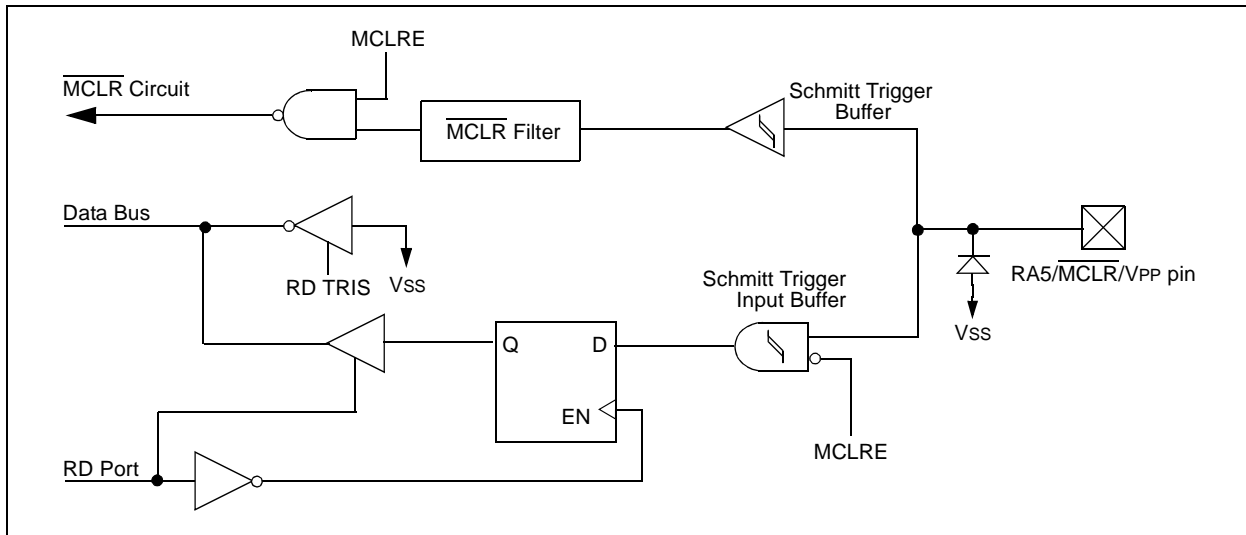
MCLRE

$\overline{\text{MCLR}}$ Circuit

$\overline{\text{MCLR}}$ Filter

Schmitt Trigger Buffer

Data Bus

RD TRIS

VSS

Schmitt Trigger Input Buffer

RA5/$\overline{\text{MCLR}}$/VPP pin

VSS

Q

D

EN

MCLRE

RD Port